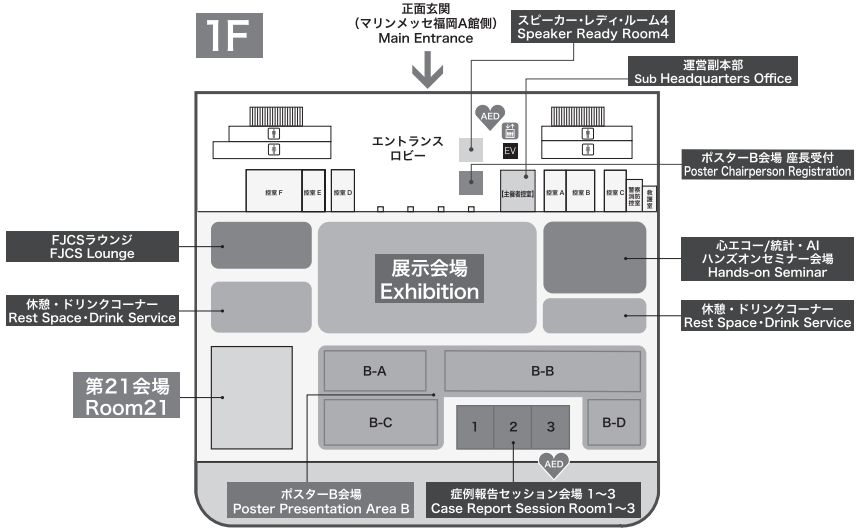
1F

正面玄関
(マリンメッセ福岡A館側)
Main Entrance

スピーカー・レディ・ルーム4
Speaker Ready Room4

運営副本部
Sub Headquarters Office

AED

EV

エントランス
ロビー

ポスターB会場 座長受付
Poster Chairperson Registration

授室 F
授室 E
授室 D
[主催者控室]
授室 A
授室 B
授室 C
警察消防控室
救護室

FJCSラウンジ
FJCS Lounge

展示会場
Exhibition

心エコー/統計・AI
ハンズオンセミナー会場
Hands-on Seminar

休憩・ドリンクコーナー
Rest Space・Drink Service

休憩・ドリンクコーナー
Rest Space・Drink Service

第21会場
Room21

B-A
B-B
B-C
1
2
3
B-D

AED

ポスターB会場
Poster Presentation Area B

症例報告セッション会場 1~3
Case Report Session Room1~3